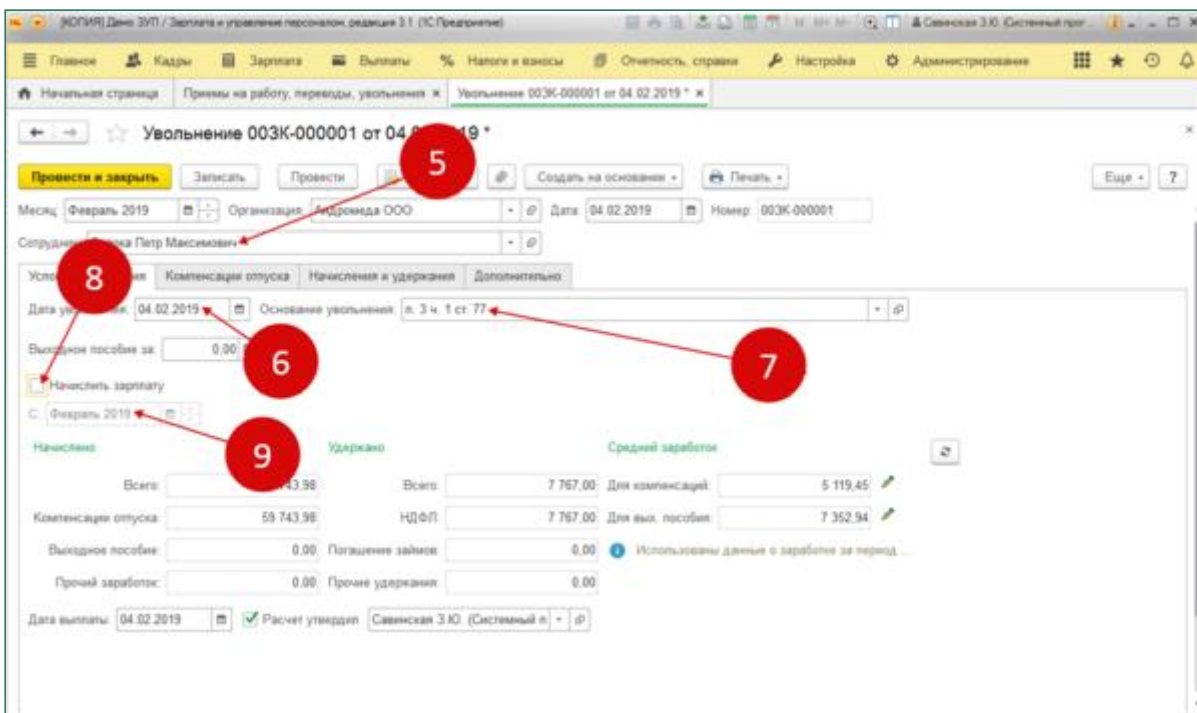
[КОПИЯ] Демо ЗУП / Зарплата и управление персоналом, редакция 3.1 (1С:Предприятие)
Савинская З.Ю. (Системный прог...

Главное Кадры Зарплата Выплаты Налоги и взносы Отчетность, справки Настройка Администрирование

Начальная страница Приемы на работу, переводы, увольнения × Увольнение 003К-000001 от 04.02.2019 * ×

Увольнение 003К-000001 от 04.0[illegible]19 *

Провести и закрыть Записать Провести 5 Создать на основании Печать Еще ?

Месяц: Февраль 2019 Организация: Андромеда ООО Дата: 04.02.2019 Номер: 003К-000001

Сотрудник: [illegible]ка Петр Максимович

8 Условия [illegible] Компенсация отпуска Начисления и удержания Дополнительно

Дата увольнения: 04.02.2019 Основание увольнения: п. 3 ч. 1 ст. 77

Выходное пособие за: 0,00 6 7

Начислить зарплату

С: Февраль 2019 9

Начислено Удержано Средний заработок

| Всего: | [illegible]743,98 | Всего: | 7 767,00 | Для компенсаций: | 5 119,45 |
|---|---|---|---|---|---|
| Компенсация отпуска: | 59 743,98 | НДФЛ: | 7 767,00 | Для вых. пособия: | 7 352,94 |
| Выходное пособие: | 0,00 | Погашение займов: | 0,00 | Использованы данные о заработке за период... | |
| Прочий заработок: | 0,00 | Прочие удержания: | 0,00 | | |

Дата выплаты: 04.02.2019 Расчет утвердил: Савинская З.Ю. (Системный п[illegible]